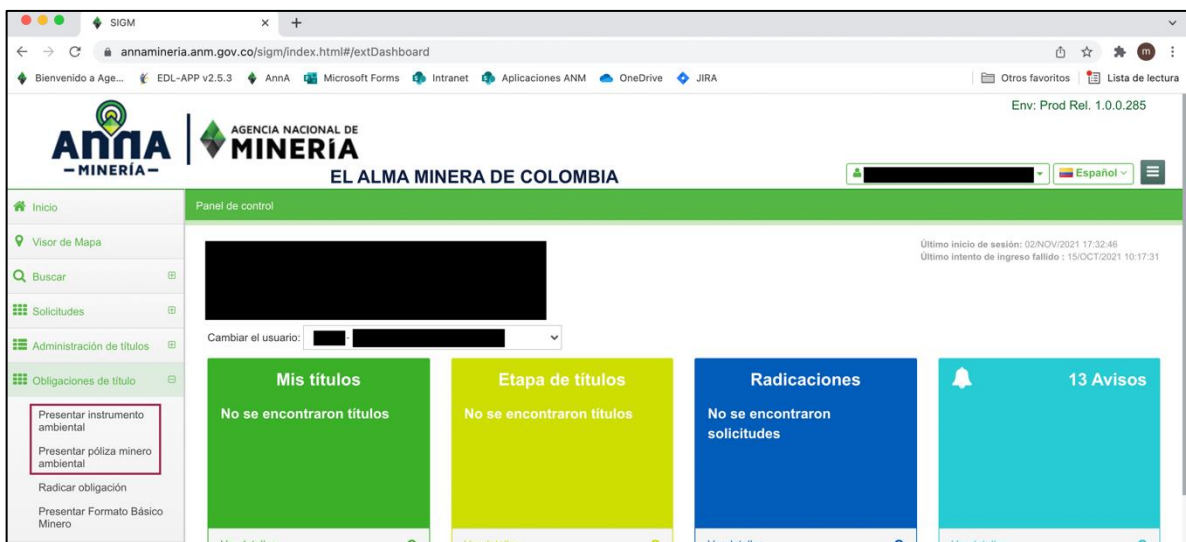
SIGM

annamineria.anm.gov.co/sigm/index.html#/extDashboard

Bienvenido a Age... EDL-APP v2.5.3 AnnA Microsoft Forms Intranet Aplicaciones ANM OneDrive JIRA

Otros favoritos Lista de lectura

AnnA —MINERÍA—

AGENCIA NACIONAL DE MINERÍA

EL ALMA MINERA DE COLOMBIA

Env: Prod Rel. 1.0.0.285

Español

Inicio

Visor de Mapa

Buscar

Solicitudes

Administración de títulos

Obligaciones de título

Presentar instrumento ambiental

Presentar póliza minero ambiental

Radicar obligación

Presentar Formato Básico Minero

Panel de control

Último inicio de sesión: 02/NOV/2021 17:32:46
Último intento de ingreso fallido : 15/OCT/2021 10:17:31

Cambiar el usuario:

Mis títulos
No se encontraron títulos

Etapa de títulos
No se encontraron títulos

Radicaciones
No se encontraron solicitudes

13 Avisos